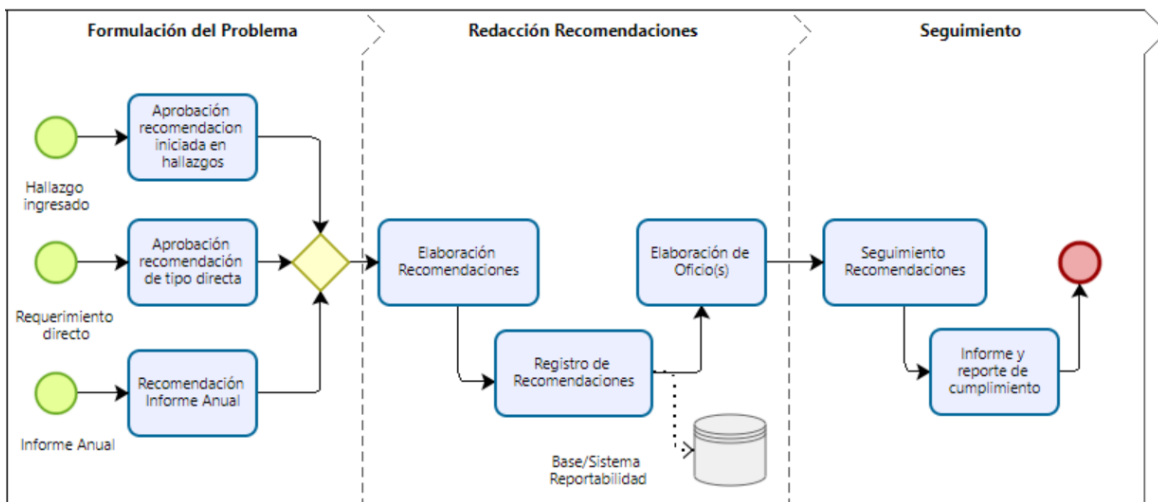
Formulación del Problema

Redacción Recomendaciones

Seguimiento

Aprobación recomendacion iniciada en hallazgos

Hallazgo ingresado

Aprobación recomendación de tipo directa

Requerimiento directo

Recomendación Informe Anual

Informe Anual

Elaboración Recomendaciones

Registro de Recomendaciones

Elaboración de Oficio(s)

Base/Sistema Reportabilidad

Seguimiento Recomendaciones

Informe y reporte de cumplimiento